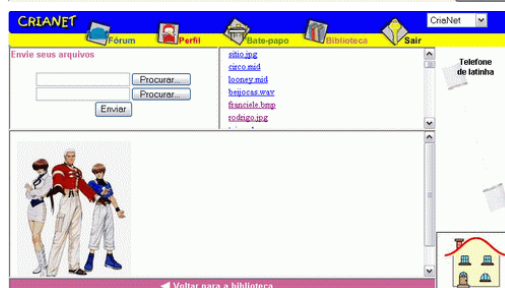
CRIANET

Fórum

Perfil

Bate-papo

Biblioteca

Sair

CriaNet

Envie seus arquivos

Procurar...

Procurar...

Enviar

sitio.jpg
circo.mid
looney.mid
beijocas.wav
franciele.bmp
rodrigo.jpg
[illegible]

Telefone de latinha

◄ Voltar para a biblioteca